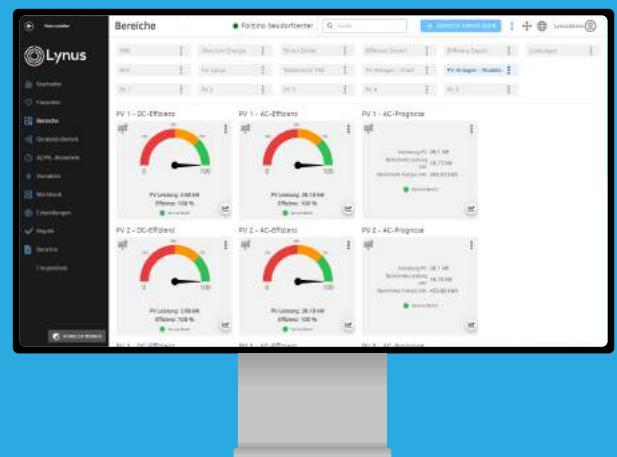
Lynus

Startseite
Favoriten
Bereiche
Geräteübersicht
AI/ML-Anwendungen
Variablen
Workbench
Einstellungen
Regeln
Berichte

Bereiche

Fortinio Sensorfenster

Suche

PV 1 - DC-Effizienz

PV 1 - AC-Effizienz

PV 1 - AC-Prognose

0 100

PV Leistung: 4.98 kW
Effizienz: 100 %

PV Leistung: 28.18 kW
Effizienz: 100 %

Leistung PV: 28.1 kW
Leistung: 18.77 kW
Erwartete Energie: 265.83 kWh

PV 2 - DC-Effizienz

PV 2 - AC-Effizienz

PV 2 - AC-Prognose

PV Leistung: 3.98 kW
Effizienz: 100 %

PV Leistung: 28.18 kW
Effizienz: 100 %

Leistung PV: 28.1 kW
Leistung: 18.78 kW
Erwartete Energie: 453.88 kWh

PV-Anlagen - Module